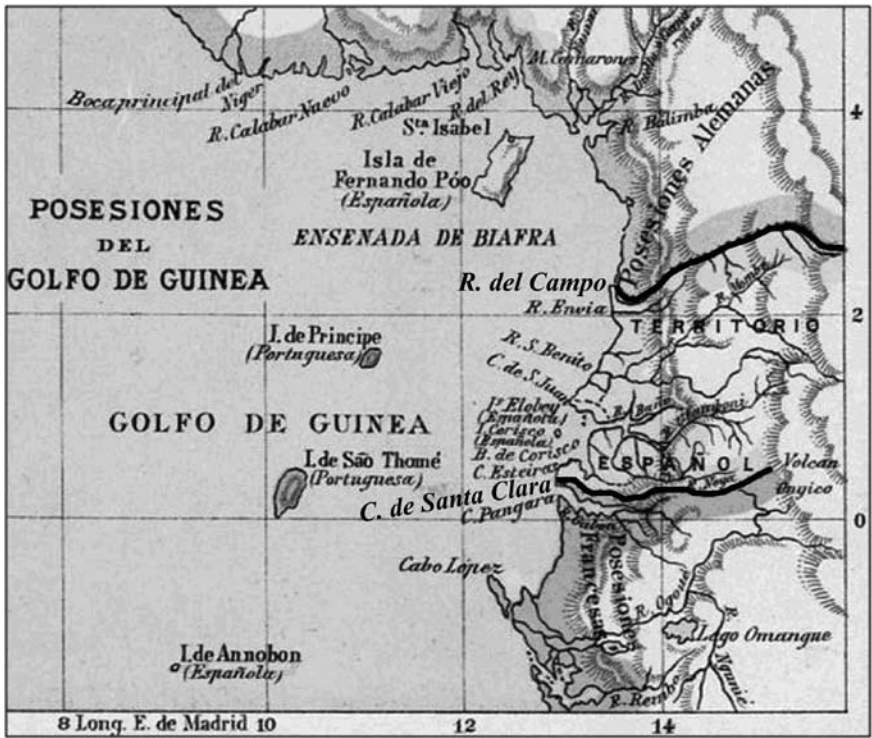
Boca principal del Niger
R. Calabar Nuevo
R. Calabar Viejo
R. del Rey
M. Camarones
R. Balimba
Posesiones Alemanas
Sta. Isabel
Isla de Fernando Póo (Española)
POSESIONES DEL GOLFO DE GUINEA
ENSENADA DE BIAFRA
R. del Campo
R. Eneia
TERRITORIO
I. de Principe (Portuguesa)
R. S. Benito
C. de S. Juan
GOLFO DE GUINEA
Ia Elobey (Española)
I. Corisco (Española)
B. de Corisco
C. Esteiras
ESPAÑOL
Volcan Ongico
I. de São Thomé (Portuguesa)
C. de Santa Clara
C. Pangara
Posesiones Francesas
Cabo Lopez
R. Ogowe
Lago Omangue
I. de Annobon (Española)
R. Rembo
4
2
0
8 Long. E. de Madrid 10
12
14